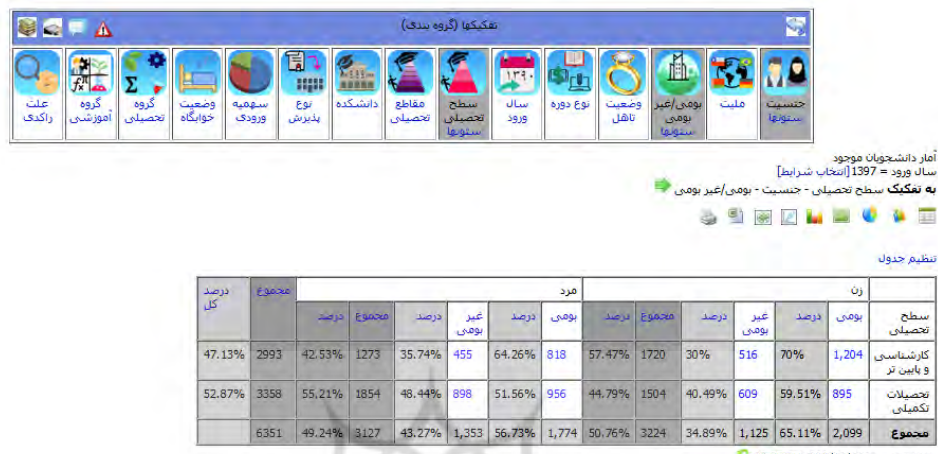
تفکیکها (گروه بندی)

جنسیت ستونها
ملیت
بومی/غیر بومی ستونها
وضعیت تاهل
نوع دوره
سال ورود
سطح تحصیلی ستونها
مقاطع تحصیلی
دانشکده
نوع پذیرش
سهمیه ورودی
وضعیت خوابگاه
گروه تحصیلی
گروه آموزشی
علت راکدی

آمار دانشجویان موجود
سال ورود = 1397 [انتخاب شرایط]
به تفکیک سطح تحصیلی - جنسیت - بومی/غیر بومی

تنظیم جدول

| سطح تحصیلی | زن بومی | زن درصد | زن غیر بومی | زن درصد | زن مجموع | زن درصد | مرد بومی | مرد درصد | مرد غیر بومی | مرد درصد | مرد مجموع | مرد درصد | مجموع | درصد کل |
|---|---|---|---|---|---|---|---|---|---|---|---|---|---|---|
| کارشناسی و پایین تر | 1,204 | 70% | 516 | 30% | 1720 | 57.47% | 818 | 64.26% | 455 | 35.74% | 1273 | 42.53% | 2993 | 47.13% |
| تحصیلات تکمیلی | 895 | 59.51% | 609 | 40.49% | 1504 | 44.79% | 956 | 51.56% | 898 | 48.44% | 1854 | 55.21% | 3358 | 52.87% |
| مجموع | 2,099 | 65.11% | 1,125 | 34.89% | 3224 | 50.76% | 1,774 | 56.73% | 1,353 | 43.27% | 3127 | 49.24% | 6351 | |